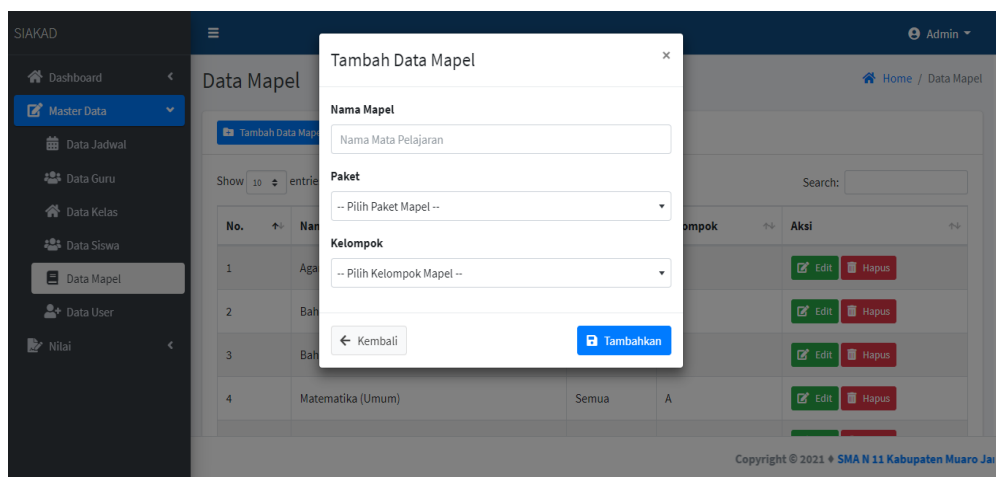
SIAKAD

Dashboard
Master Data
Data Jadwal
Data Guru
Data Kelas
Data Siswa
Data Mapel
Data User
Nilai

Admin

Data Mapel

Home / Data Mapel

Tambah Data Mape

Show 10 entrie

Search:

| No. | Nam | | ompok | Aksi |
|---|---|---|---|---|
| 1 | Aga | | | Edit Hapus |
| 2 | Bah | | | Edit Hapus |
| 3 | Bah | | | Edit Hapus |
| 4 | Matematika (Umum) | Semua | A | Edit Hapus |

Copyright © 2021 ♦ SMA N 11 Kabupaten Muaro Ja

Tambah Data Mapel

×

Nama Mapel

Nama Mata Pelajaran

Paket

-- Pilih Paket Mapel --

Kelompok

-- Pilih Kelompok Mapel --

Kembali

Tambahkan